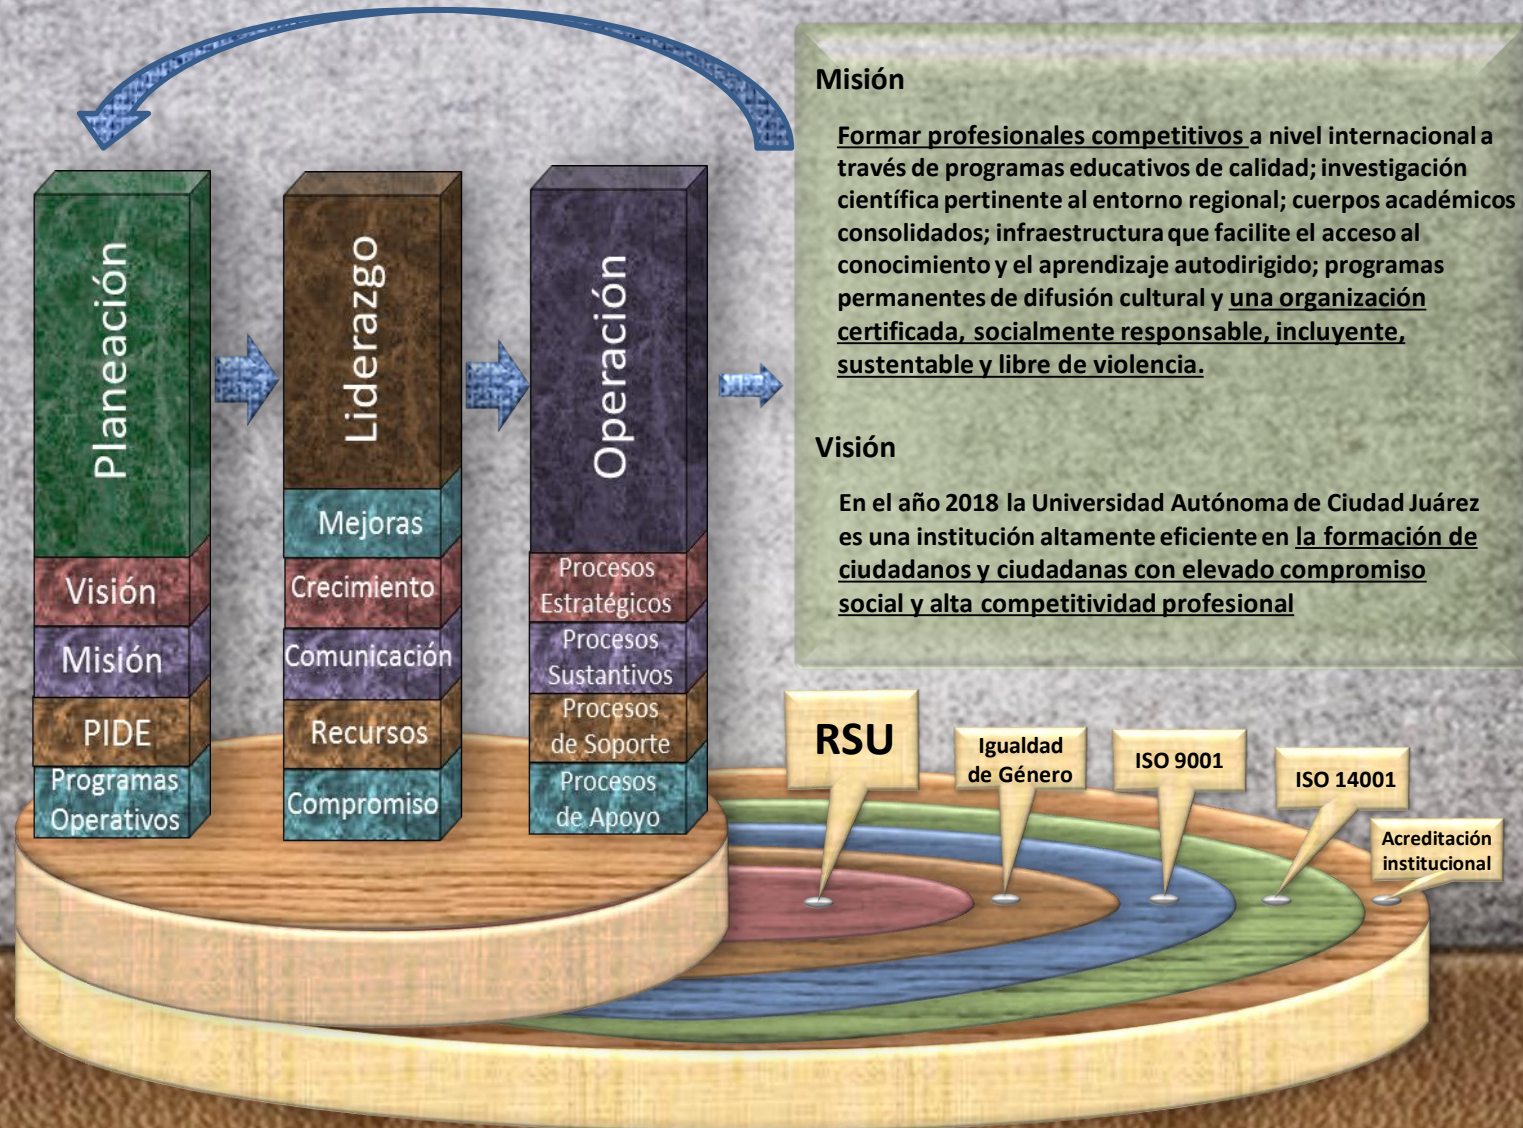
Planeación

Visión

Misión

PIDE

Programas Operativos

Liderazgo

Mejoras

Crecimiento

Comunicación

Recursos

Compromiso

Operación

Procesos Estratégicos

Procesos Sustantivos

Procesos de Soporte

Procesos de Apoyo

Misión

Formar profesionales competitivos a nivel internacional a través de programas educativos de calidad; investigación científica pertinente al entorno regional; cuerpos académicos consolidados; infraestructura que facilite el acceso al conocimiento y el aprendizaje autodirigido; programas permanentes de difusión cultural y una organización certificada, socialmente responsable, incluyente, sustentable y libre de violencia.

Visión

En el año 2018 la Universidad Autónoma de Ciudad Juárez es una institución altamente eficiente en la formación de ciudadanos y ciudadanas con elevado compromiso social y alta competitividad profesional

RSU

Igualdad de Género

ISO 9001

ISO 14001

Acreditación institucional